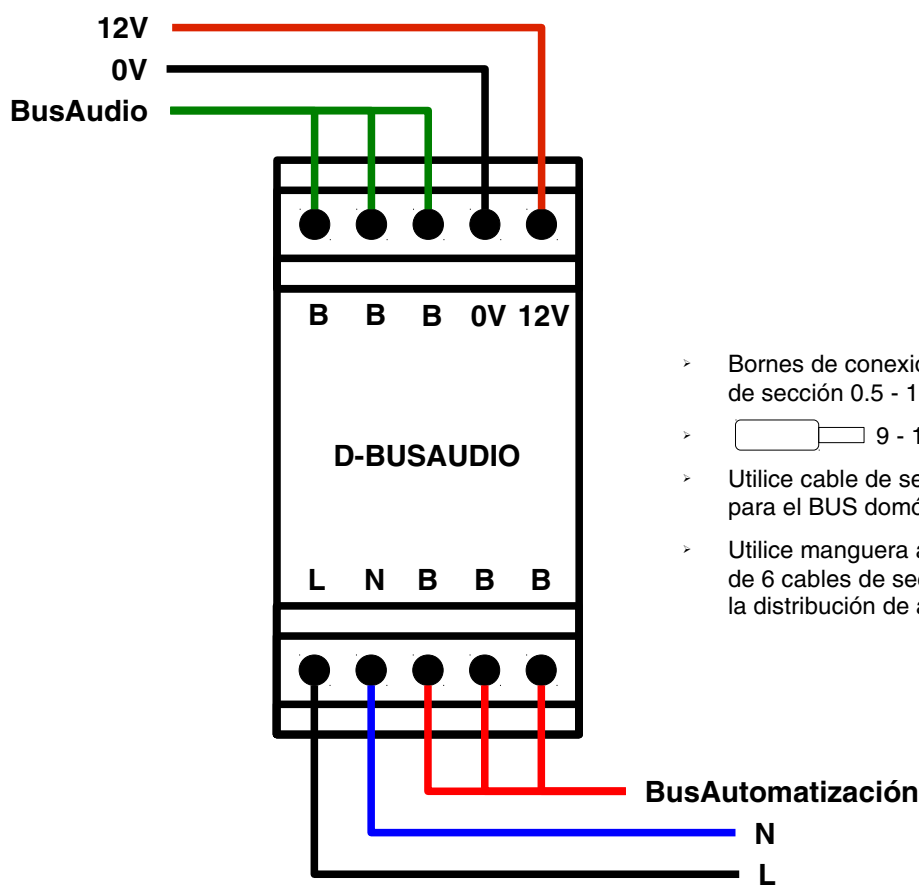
12V
0V
BusAudio

B B B 0V 12V

D-BUSAUDIO

L N B B B

BusAutomatización
N
L

- Bornes de conexio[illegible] de sección 0.5 - 1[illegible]
- 9 - 1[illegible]
- Utilice cable de se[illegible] para el BUS domó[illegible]
- Utilice manguera a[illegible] de 6 cables de sec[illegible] la distribución de a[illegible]